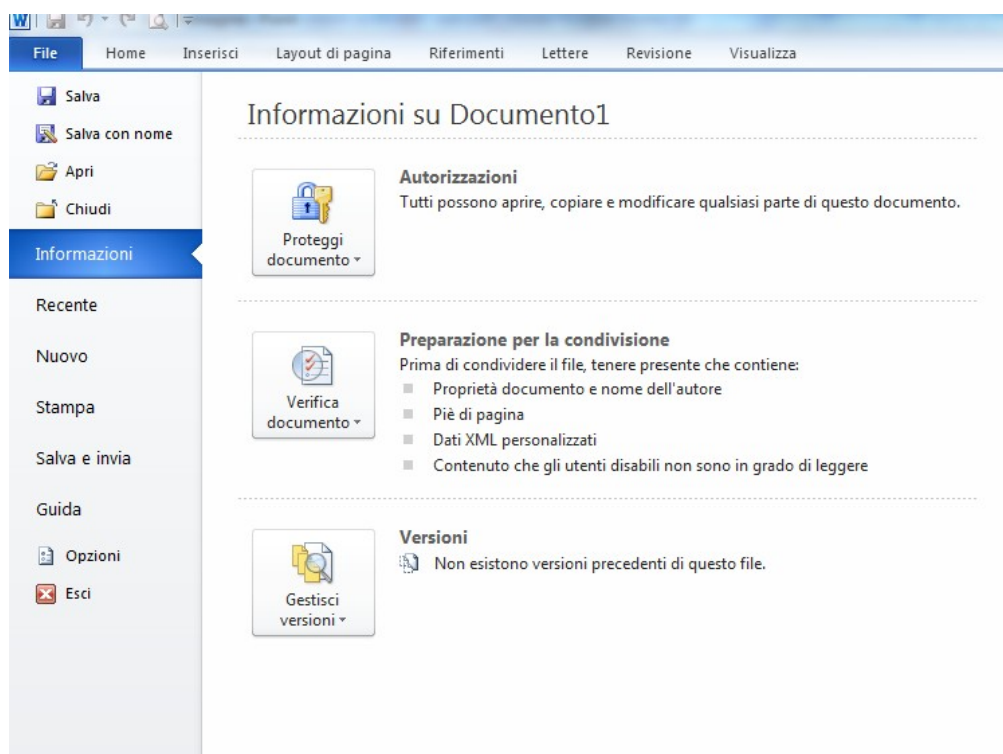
File
Home
Inserisci
Layout di pagina
Riferimenti
Lettere
Revisione
Visualizza

Salva
Salva con nome
Apri
Chiudi
Informazioni
Recente
Nuovo
Stampa
Salva e invia
Guida
Opzioni
Esci

Informazioni su Documento1

Proteggi documento

Autorizzazioni
Tutti possono aprire, copiare e modificare qualsiasi parte di questo documento.

Verifica documento

Preparazione per la condivisione
Prima di condividere il file, tenere presente che contiene:
Proprietà documento e nome dell'autore
Piè di pagina
Dati XML personalizzati
Contenuto che gli utenti disabili non sono in grado di leggere

Gestisci versioni

Versioni
Non esistono versioni precedenti di questo file.